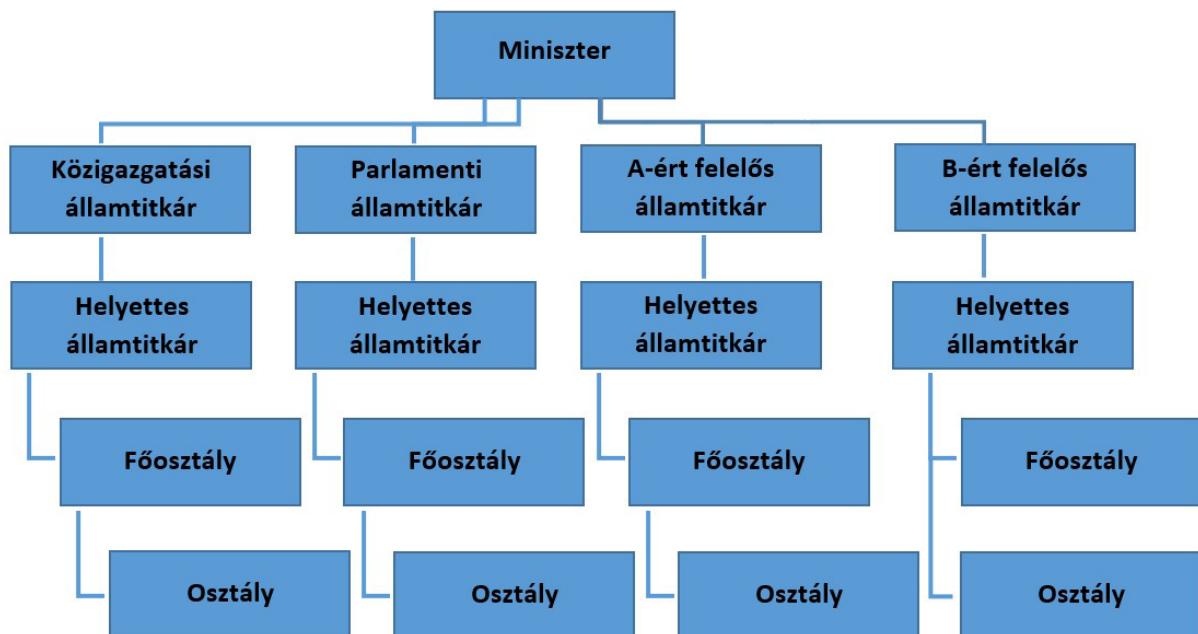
Miniszter

Közigazgatási államtitkár

Helyettes államtitkár

Főosztály

Osztály

Parlamenti államtitkár

Helyettes államtitkár

Főosztály

Osztály

A-ért felelős államtitkár

Helyettes államtitkár

Főosztály

Osztály

B-ért felelős államtitkár

Helyettes államtitkár

Főosztály

Osztály